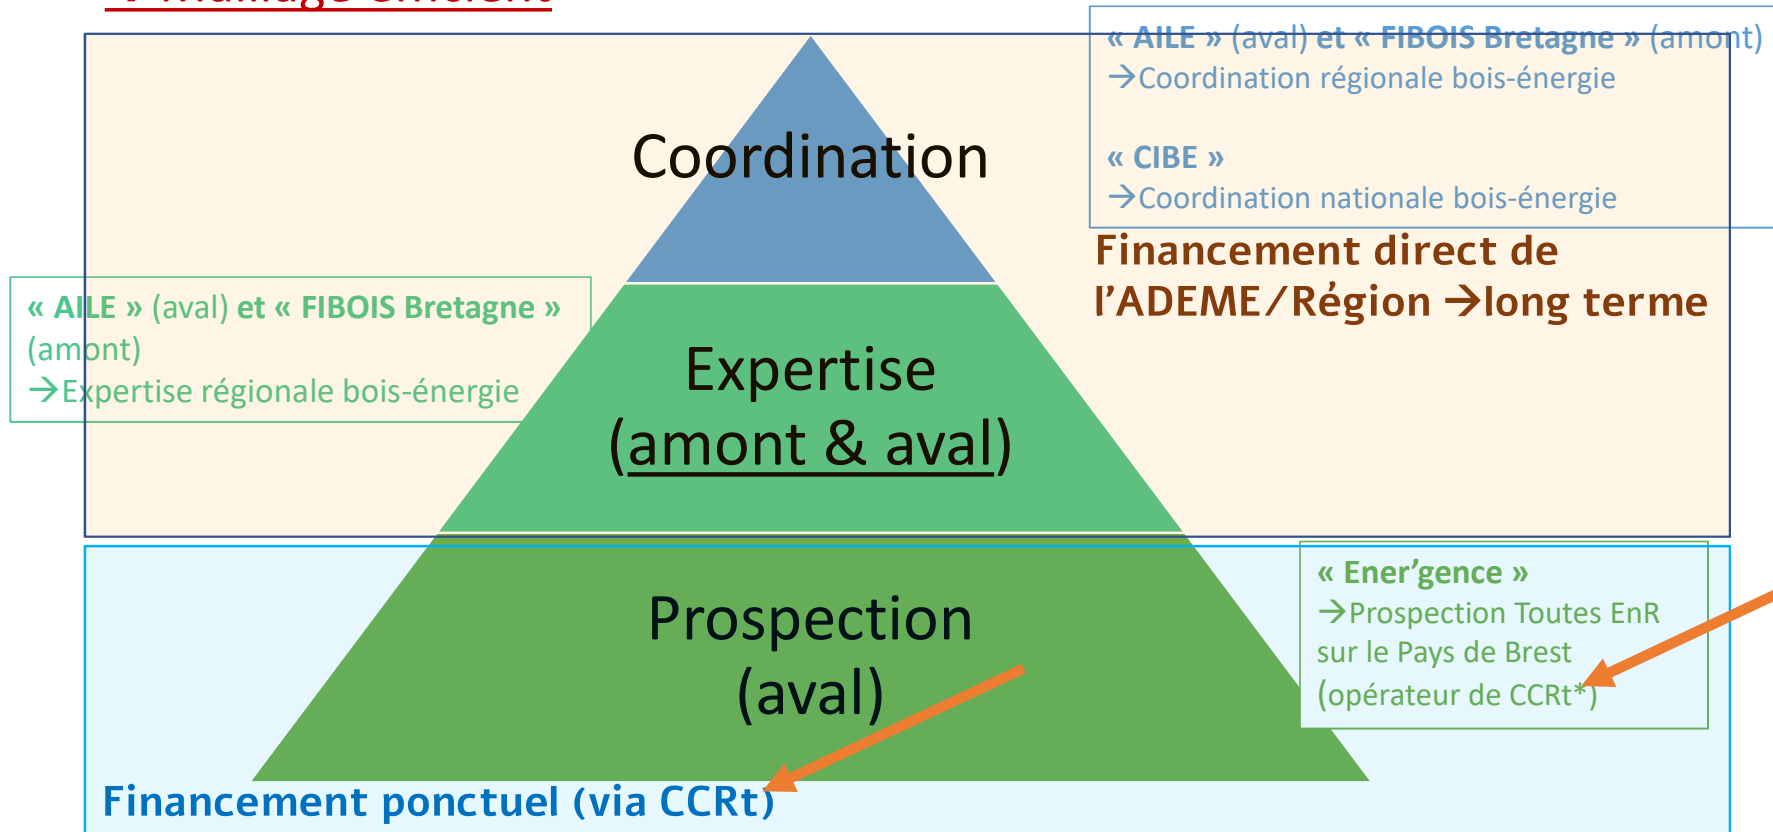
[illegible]

« AILE » (aval) et « FIBOIS Bretagne » (amont)
→Coordination régionale bois-énergie

« CIBE »
→Coordination nationale bois-énergie

Coordination

Financement direct de l'ADEME/Région →long terme

« AILE » (aval) et « FIBOIS Bretagne » (amont)
→Expertise régionale bois-énergie

Expertise
(amont & aval)

« Ener'gence »
→Prospection Toutes EnR sur le Pays de Brest (opérateur de CCRt*)

Prospection
(aval)

Financement ponctuel (via CCRt)